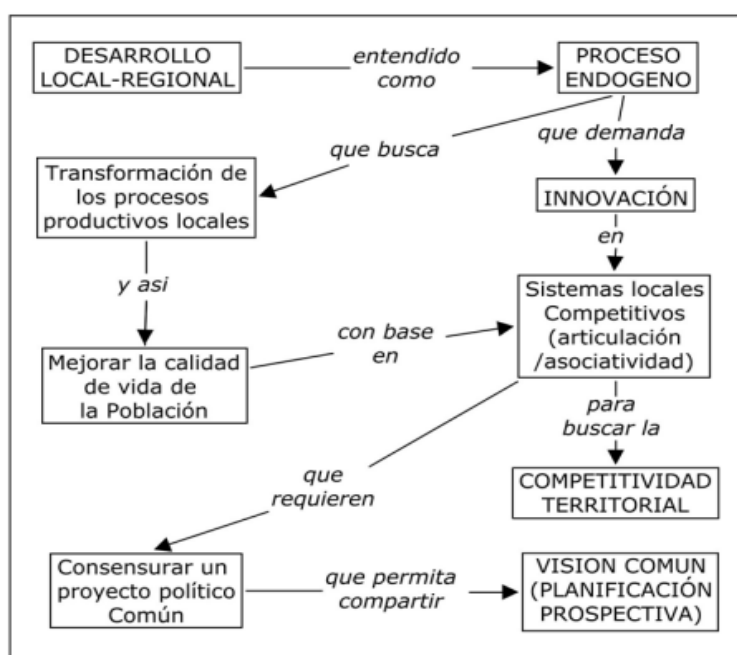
DESARROLLO LOCAL-REGIONAL

entendido como

PROCESO ENDOGENO

que busca

que demanda

Transformación de los procesos productivos locales

INNOVACIÓN

en

y asi

Sistemas locales Competitivos (articulación /asociatividad)

con base en

Mejorar la calidad de vida de la Población

para buscar la

que requieren

COMPETITIVIDAD TERRITORIAL

Consensurar un proyecto político Común

que permita compartir

VISION COMUN (PLANIFICACIÓN PROSPECTIVA)